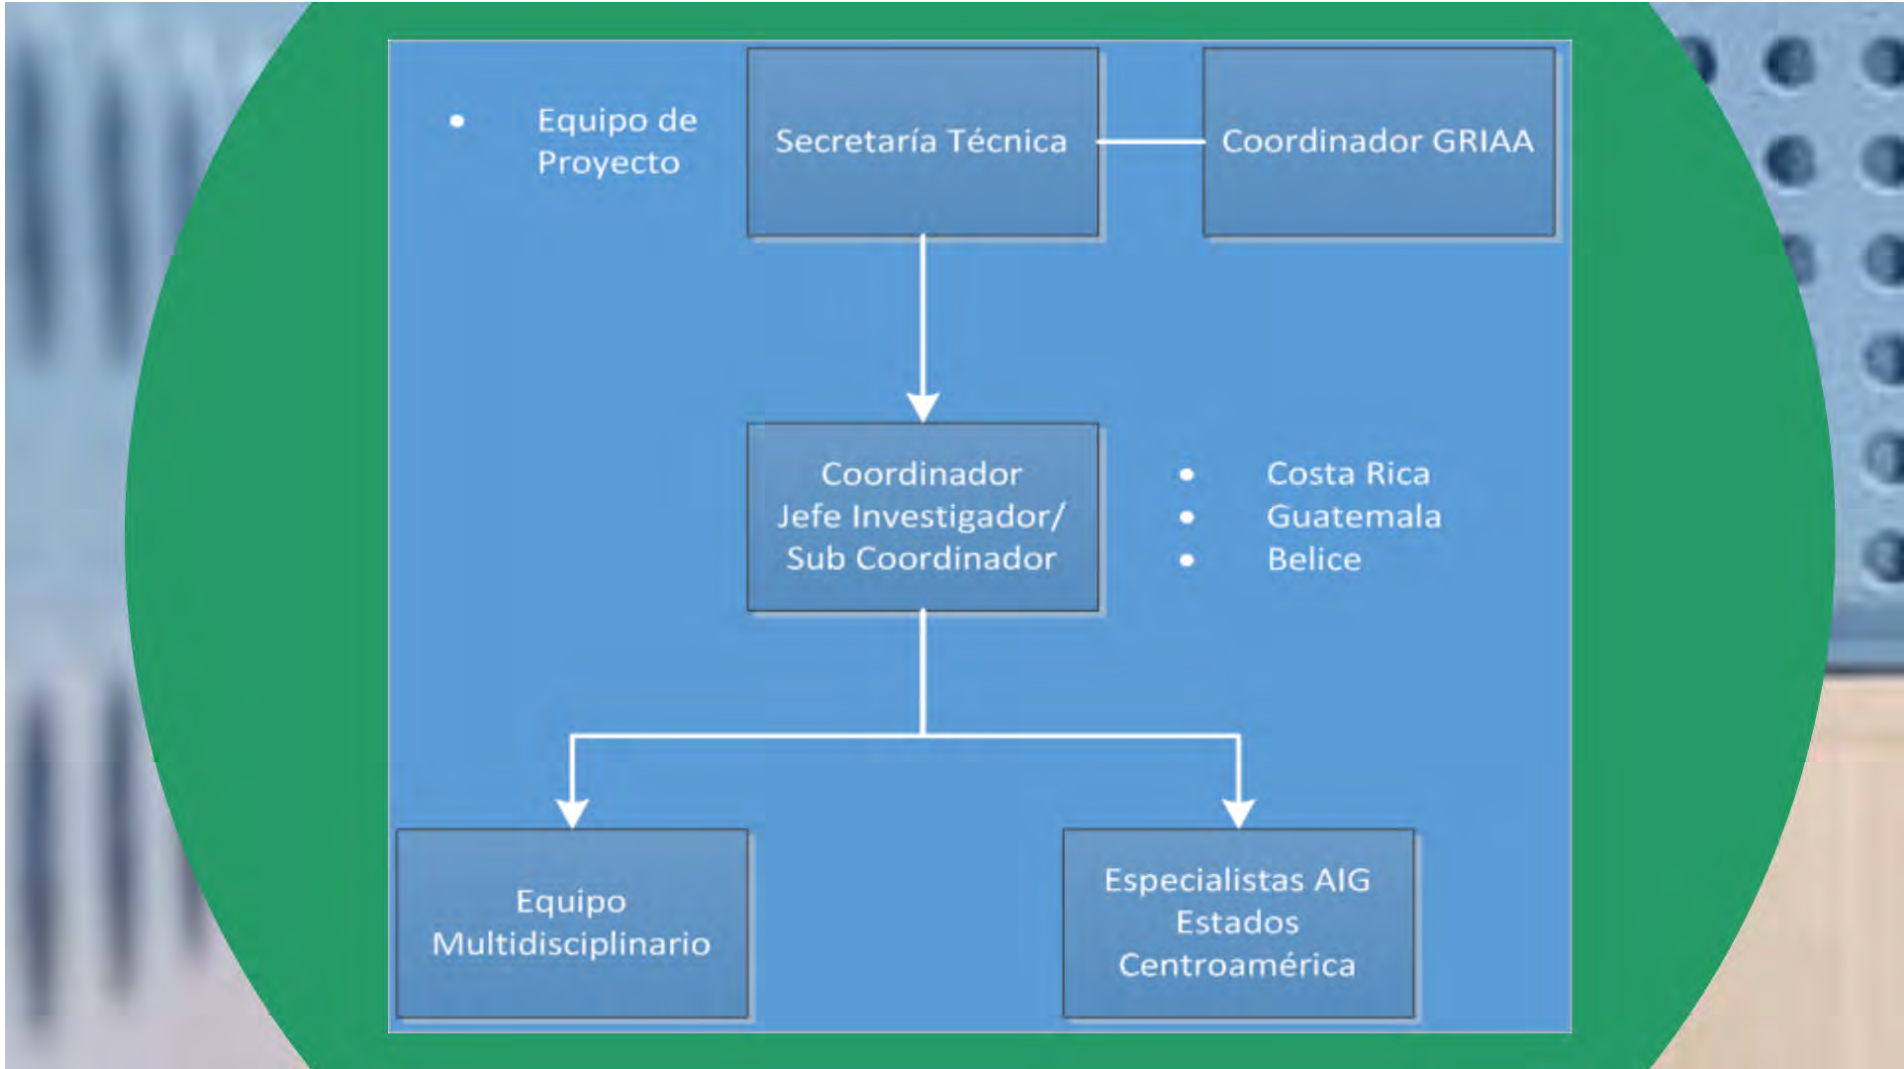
- Equipo de Proyecto

Secretaría Técnica

Coordinador GRIAA

Coordinador Jefe Investigador/ Sub Coordinador

- Costa Rica
- Guatemala
- Belice

Equipo Multidisciplinario

Especialistas AIG Estados Centroamérica